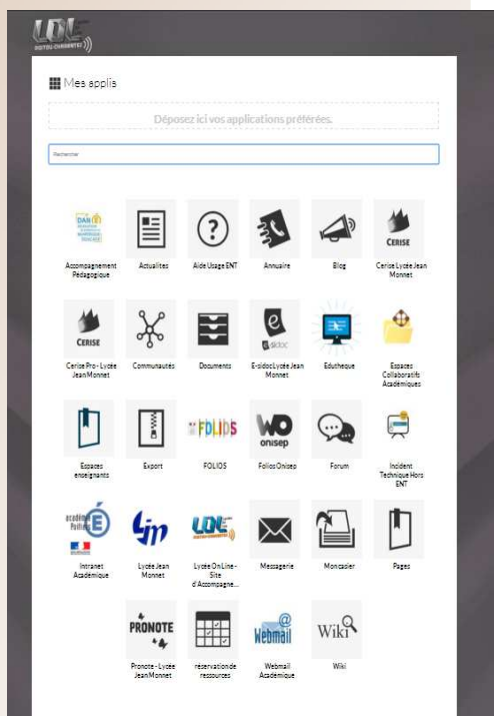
LDL
POITOU-CHARENTES

Mes applis

Déposez ici vos applications préférées.

Rechercher

Accompagnement Pedagogique

Actualites

Aide Usage ENT

Annuaire

Blog

CERISE
Cerise Lycée Jean Monnet

CERISE
Cerise Pro - Lycée Jean Monnet

Communautés

Documents

E-sidoc Lycée Jean Monnet

Edutheque

Espaces Collaboratifs Académiques

Espaces enseignants

Export

FOLIOS
FOLIOS

WO onisep
Folios Onisep

Forum

Incident Technique Hors ENT

académie Poitiers
Intranet Académique

Lycée Jean Monnet

LDL
Lycée On Line - Site d'Accompagne...

Messagerie

Mon casier

Pages

PRONOTE
Pronote - Lycée Jean Monnet

réservation de ressources

Webmail
Webmail Académique

Wiki
Wiki